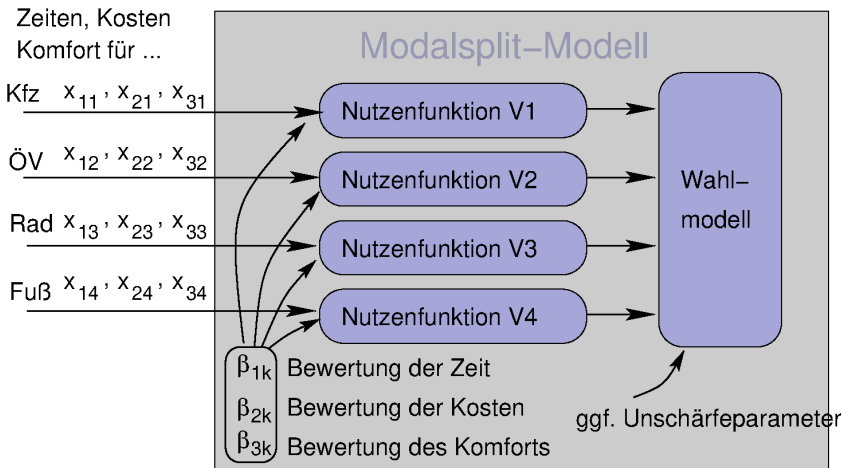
Zeiten, Kosten
Komfort für ...

Modalsplit–Modell

Kfz $x_{11}, x_{21}, x_{31}$

ÖV $x_{12}, x_{22}, x_{32}$

Rad $x_{13}, x_{23}, x_{33}$

Fuß $x_{14}, x_{24}, x_{34}$

Nutzenfunktion V1

Nutzenfunktion V2

Nutzenfunktion V3

Nutzenfunktion V4

Wahl–
modell

$\beta_{1k}$ Bewertung der Zeit
$\beta_{2k}$ Bewertung der Kosten
$\beta_{3k}$ Bewertung des Komforts

ggf. Unschärfeparameter